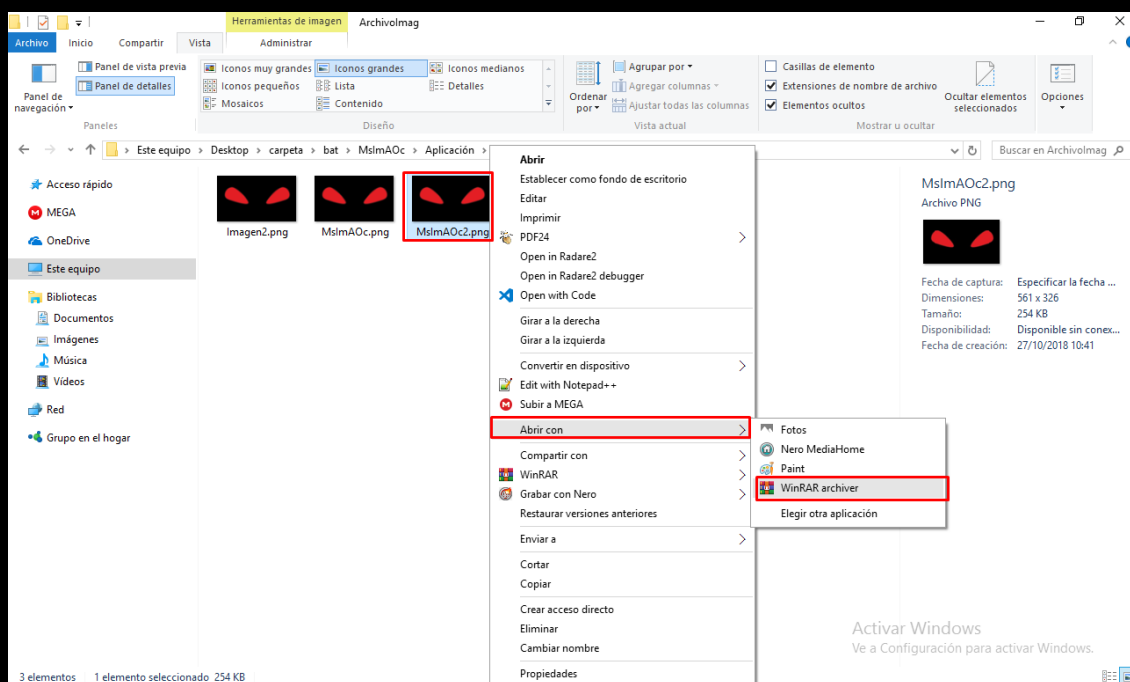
Herramientas de imagen ArchivoImag

Archivo Inicio Compartir Vista Administrar

Panel de navegación
Panel de vista previa
Panel de detalles
Paneles

Iconos muy grandes
Iconos grandes
Iconos medianos
Iconos pequeños
Lista
Detalles
Mosaicos
Contenido
Diseño

Ordenar por
Agrupar por
Agregar columnas
Ajustar todas las columnas
Vista actual

Casillas de elemento
Extensiones de nombre de archivo
Elementos ocultos
Ocultar elementos seleccionados
Mostrar u ocultar

Opciones

Este equipo > Desktop > carpeta > bat > MsImAOc > Aplicación >

Buscar en ArchivoImag

Acceso rápido
MEGA
OneDrive
Este equipo
Bibliotecas
Documentos
Imágenes
Música
Vídeos
Red
Grupo en el hogar

Imagen2.png
MsImAOc.png
MsImAOc2.png

Abrir
Establecer como fondo de escritorio
Editar
Imprimir
PDF24
Open in Radare2
Open in Radare2 debugger
Open with Code
Girar a la derecha
Girar a la izquierda
Convertir en dispositivo
Edit with Notepad++
Subir a MEGA
Abrir con
Compartir con
WinRAR
Grabar con Nero
Restaurar versiones anteriores
Enviar a
Cortar
Copiar
Crear acceso directo
Eliminar
Cambiar nombre
Propiedades

Fotos
Nero MediaHome
Paint
WinRAR archiver
Elegir otra aplicación

MsImAOc2.png
Archivo PNG

Fecha de captura: Especificar la fecha ...
Dimensiones: 561 x 326
Tamaño: 254 KB
Disponibilidad: Disponible sin conex...
Fecha de creación: 27/10/2018 10:41

Activar Windows
Ve a Configuración para activar Windows.

3 elementos 1 elemento seleccionado 254 KB